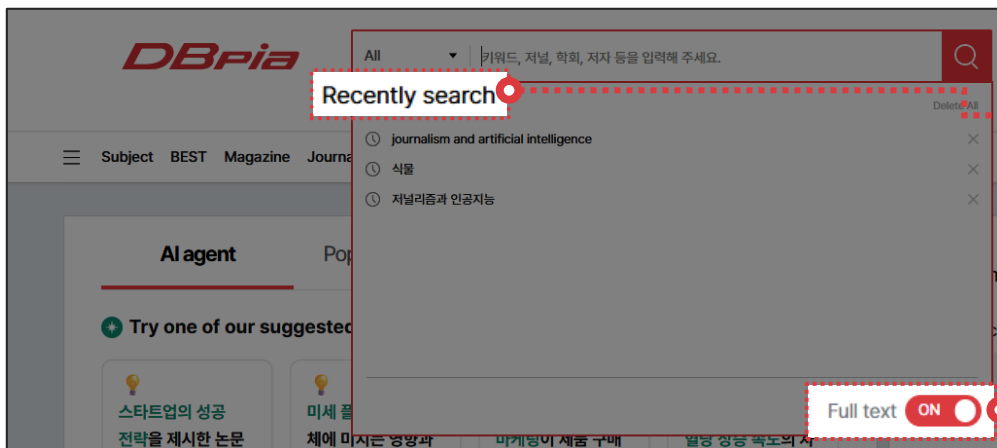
DBpia

All

키워드, 저널, 학회, 저자 등을 입력해 주세요.

Recently search

Delete All

journalism and artificial intelligence

식물

저널리즘과 인공지능

Subject BEST Magazine Journa

AI agent

Pop

Try one of our suggeste

스타트업의 성공 전략을 제시한 논문

미세 플

체에 미치는 영향과

마케팅이 제품 구매

혈당 상승 속도의 차

Full text ON